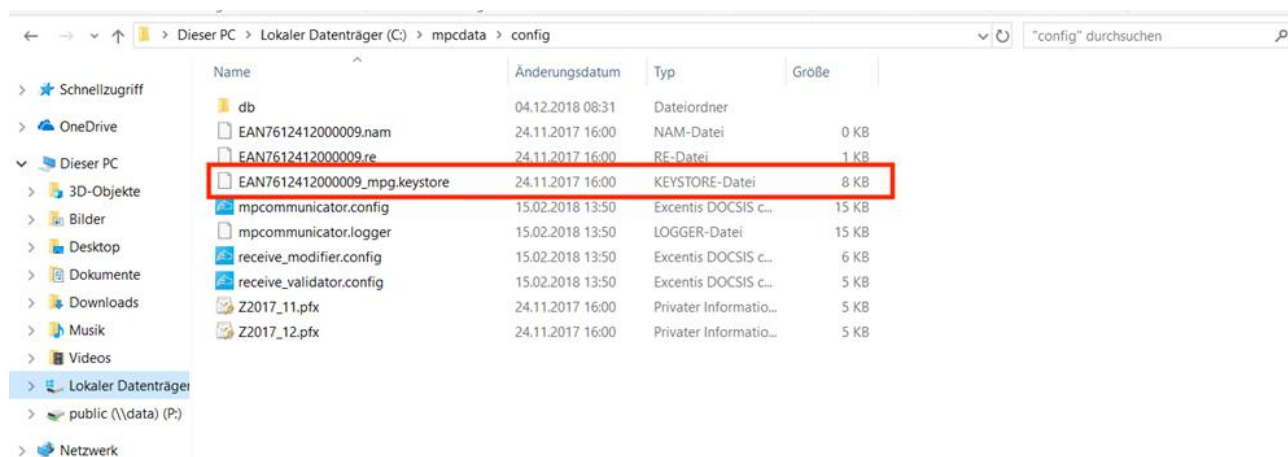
Dieser PC > Lokaler Datenträger (C:) > mpcdata > config
"config" durchsuchen

Schnellzugriff
OneDrive
Dieser PC
3D-Objekte
Bilder
Desktop
Dokumente
Downloads
Musik
Videos
Lokaler Datenträger
public (\\data) (P:)
Netzwerk

| Name | Änderungsdatum | Typ | Größe |
|---|---|---|---|
| db | 04.12.2018 08:31 | Dateiordner | |
| EAN7612412000009.nam | 24.11.2017 16:00 | NAM-Datei | 0 KB |
| EAN7612412000009.re | 24.11.2017 16:00 | RE-Datei | 1 KB |
| EAN7612412000009_mpg.keystore | 24.11.2017 16:00 | KEYSTORE-Datei | 8 KB |
| mpcommunicator.config | 15.02.2018 13:50 | Excentis DOCSIS c... | 15 KB |
| mpcommunicator.logger | 15.02.2018 13:50 | LOGGER-Datei | 15 KB |
| receive_modifier.config | 15.02.2018 13:50 | Excentis DOCSIS c... | 6 KB |
| receive_validator.config | 15.02.2018 13:50 | Excentis DOCSIS c... | 5 KB |
| Z2017_11.pfx | 24.11.2017 16:00 | Privater Informatio... | 5 KB |
| Z2017_12.pfx | 24.11.2017 16:00 | Privater Informatio... | 5 KB |